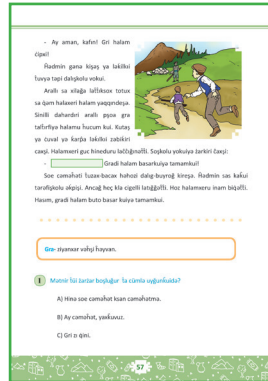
- Ay aman, kafin! Gri halam čipai!

Ihədmin gana kişaş ya lakiiksi ţuvya tapi dalıqbolu vokui.

Aralı sa xilağa laţiksox totux sa qəm halaxeri halam yaqqındeşa. Sinilli dahardıri aralı şıpıa gra tafiorfiya halamu hucum kui. Kutaş ya ţuvai ya karşa lakiiksi zabikiri ţaeşi. Halamxeri guc hineduru laćiğinoffi. Soşkolu yokuiya zarkiri ţaeşi:

- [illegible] Gradi halam basarkuiya tamamkui!

Son camahatı ţuzax-bacax hahozi dalıg-buyroğ kireşa. Ihədmin sas kakui tarafişkolu akpişi. Ancağ hec kia cigelli laţiğolfii. Hoz halamxeru inam biqiaffi. Hasım, gradi halam buto basar kuiya tamamkui.

Gra- ziyanxor vahşi hayvan.

1 Matnir İsi zarlar boşluğar la cümla uyğunluida?

A) Hina soe camahat ksan camahatma.

B) Ay camahat, yaxkuvuz.

C) Gri zı gini.

37